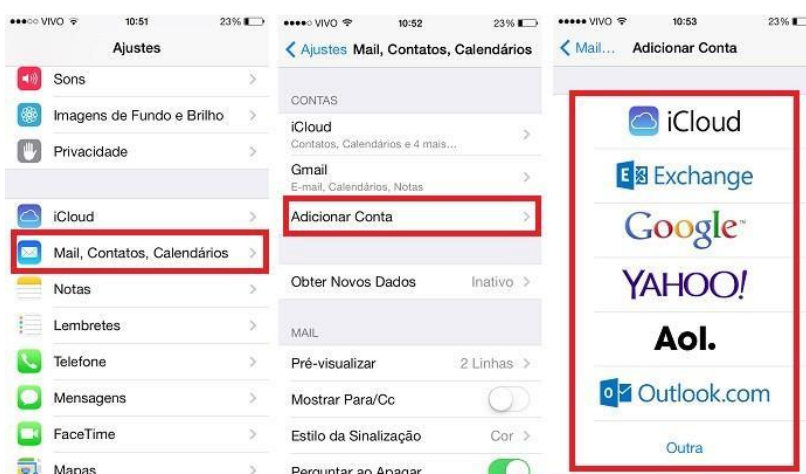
●●●○○ VIVO 10:51 23%

Ajustes

Sons

Imagens de Fundo e Brilho

Privacidade

iCloud

Mail, Contatos, Calendários

Notas

Lembretes

Telefone

Mensagens

FaceTime

Mapas

●●●●○ VIVO 10:52 23%

< Ajustes Mail, Contatos, Calendários

CONTAS

iCloud
Contatos, Calendários e 4 mais...

Gmail
E-mail, Calendários, Notas

Adicionar Conta

Obter Novos Dados Inativo

MAIL

Pré-visualizar 2 Linhas

Mostrar Para/Cc

Estilo da Sinalização Cor

Perguntar ao Apagar

●●●●● VIVO 10:53 23%

< Mail... Adicionar Conta

iCloud

Exchange

Google

YAHOO!

Aol.

Outlook.com

Outra